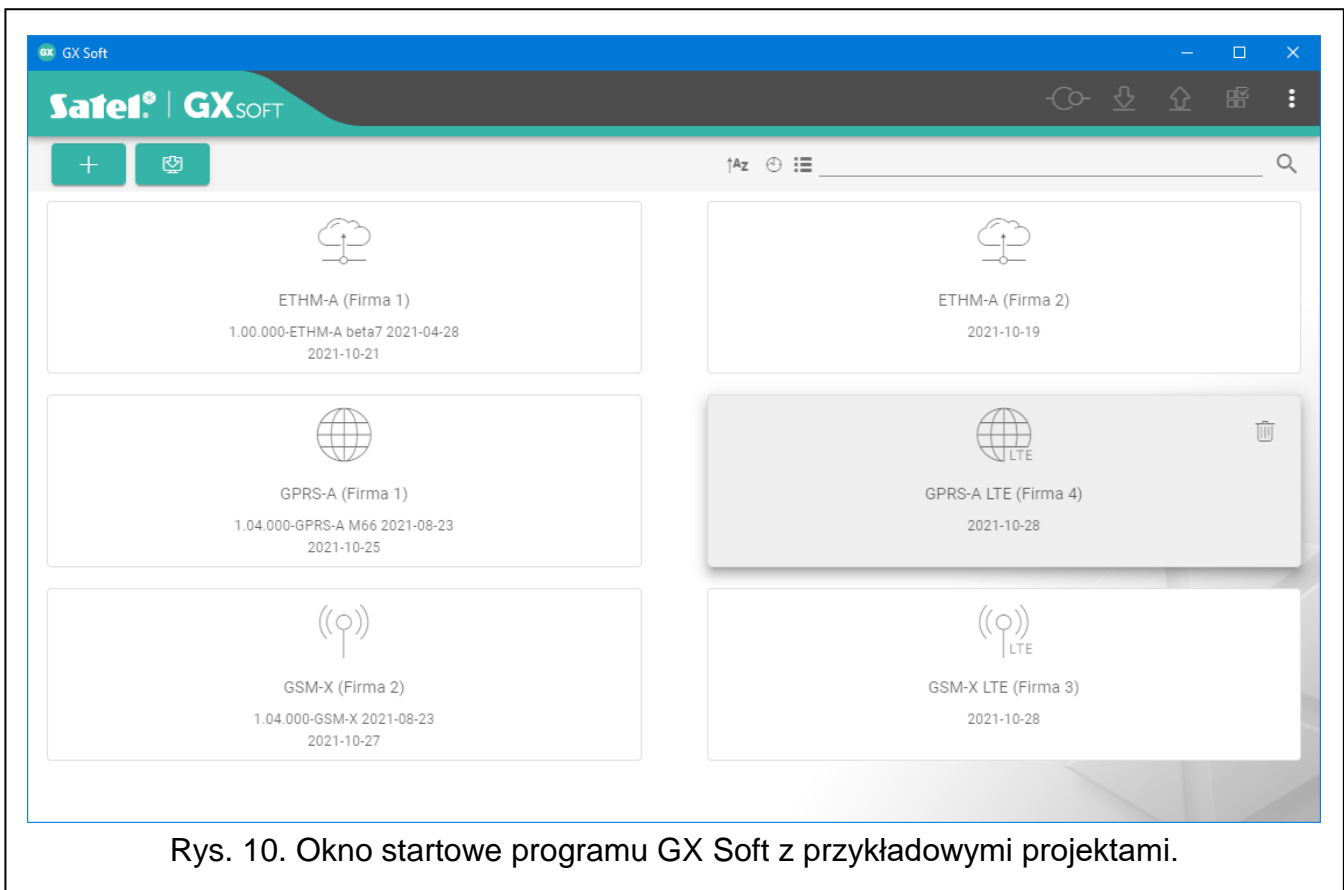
GX GX Soft

Satel | GXSOFT

+

↑Az

ETHM-A (Firma 1)
1.00.000-ETHM-A beta7 2021-04-28
2021-10-21

ETHM-A (Firma 2)
2021-10-19

GPRS-A (Firma 1)
1.04.000-GPRS-A M66 2021-08-23
2021-10-25

LTE
GPRS-A LTE (Firma 4)
2021-10-28

GSM-X (Firma 2)
1.04.000-GSM-X 2021-08-23
2021-10-27

LTE
GSM-X LTE (Firma 3)
2021-10-28

Rys. 10. Okno startowe programu GX Soft z przykładowymi projektami.